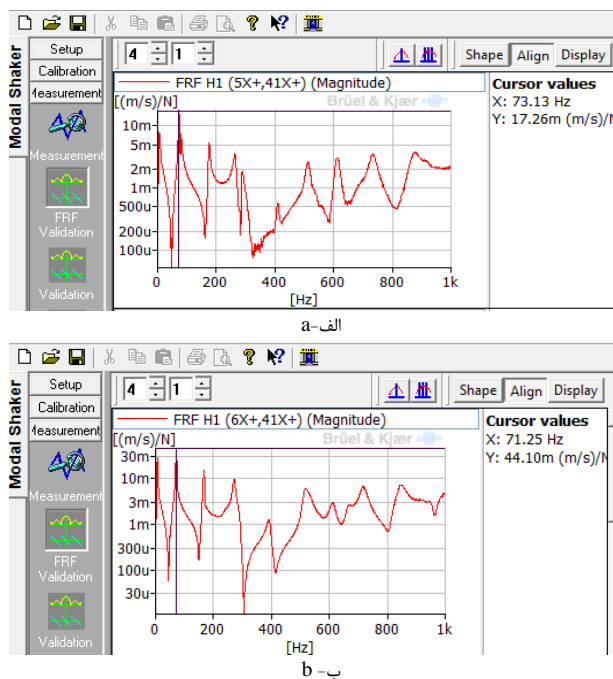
Modal Shaker
Setup
Calibration
Measurement
Measurement
FRF Validation
Validation
4 1
Shape Align Display
FRF H1 (5X+,41X+) (Magnitude)
[(m/s)/N]
Brüel & Kjær
10m
5m
2m
1m
500u
200u
100u
0 200 400 600 800 1k
[Hz]
Cursor values
X: 73.13 Hz
Y: 17.26m (m/s)/N

الف-a

Modal Shaker
Setup
Calibration
Measurement
Measurement
FRF Validation
Validation
4 1
Shape Align Display
FRF H1 (6X+,41X+) (Magnitude)
[(m/s)/N]
Brüel & Kjær
30m
10m
3m
1m
300u
100u
30u
0 200 400 600 800 1k
[Hz]
Cursor values
X: 71.25 Hz
Y: 44.10m (m/s)/N

ب- b